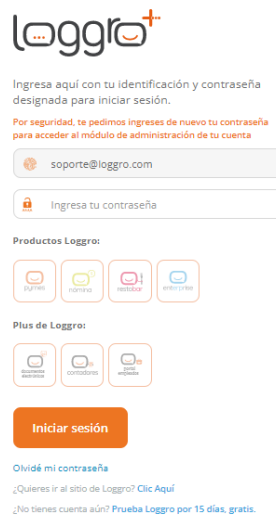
Loggro

Ingresa aquí con tu identificación y contraseña designada para iniciar sesión.

Por seguridad, te pedimos ingreses de nuevo tu contraseña para acceder al módulo de administración de tu cuenta

soporte@loggro.com

Ingresa tu contraseña

Productos Loggro:

pymes

nómina

restobar

enterprise

Plus de Loggro:

documento electrónico

contadores

portal empleados

Iniciar sesión

Olvidé mi contraseña

¿Quieres ir al sitio de Loggro? Clic Aquí

¿No tienes cuenta aún? Prueba Loggro por 15 días, gratis.